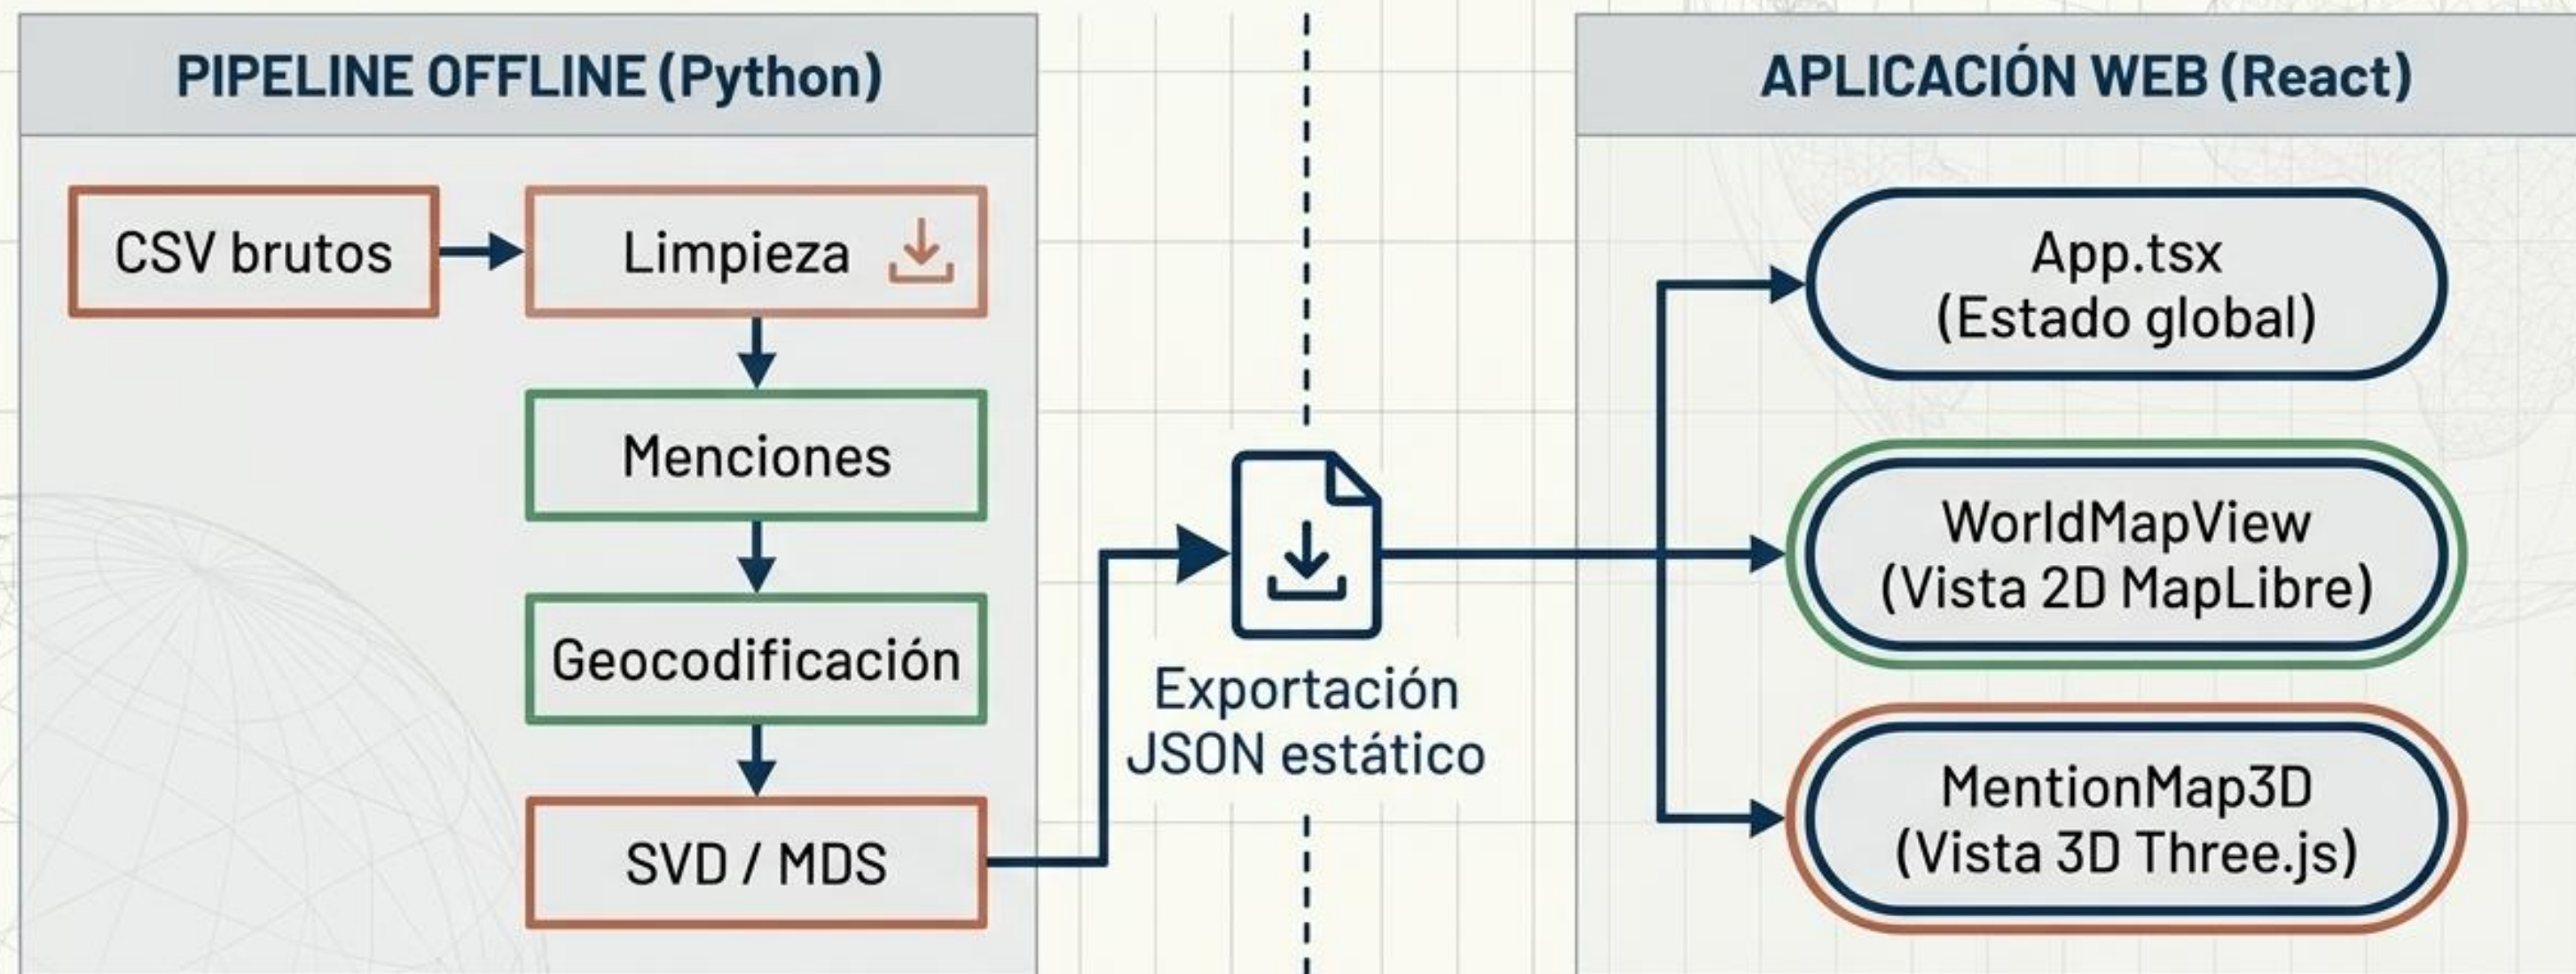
PIPELINE OFFLINE (Python)

CSV brutos

Limpieza

Menciones

Geocodificación

SVD / MDS

Exportación JSON estático

APLICACIÓN WEB (React)

App.tsx (Estado global)

WorldMapView (Vista 2D MapLibre)

MentionMap3D (Vista 3D Three.js)